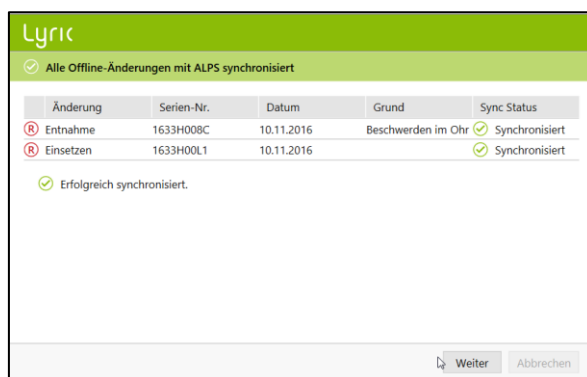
Lyric

Alle Offline-Änderungen mit ALPS synchronisiert

| | Änderung | Serien-Nr. | Datum | Grund | Sync Status |
|---|---|---|---|---|---|
| R | Entnahme | 1633H008C | 10.11.2016 | Beschwerden im Ohr | Synchronisiert |
| R | Einsetzen | 1633H00L1 | 10.11.2016 | | Synchronisiert |

Erfolgreich synchronisiert.

Weiter

Abbrechen